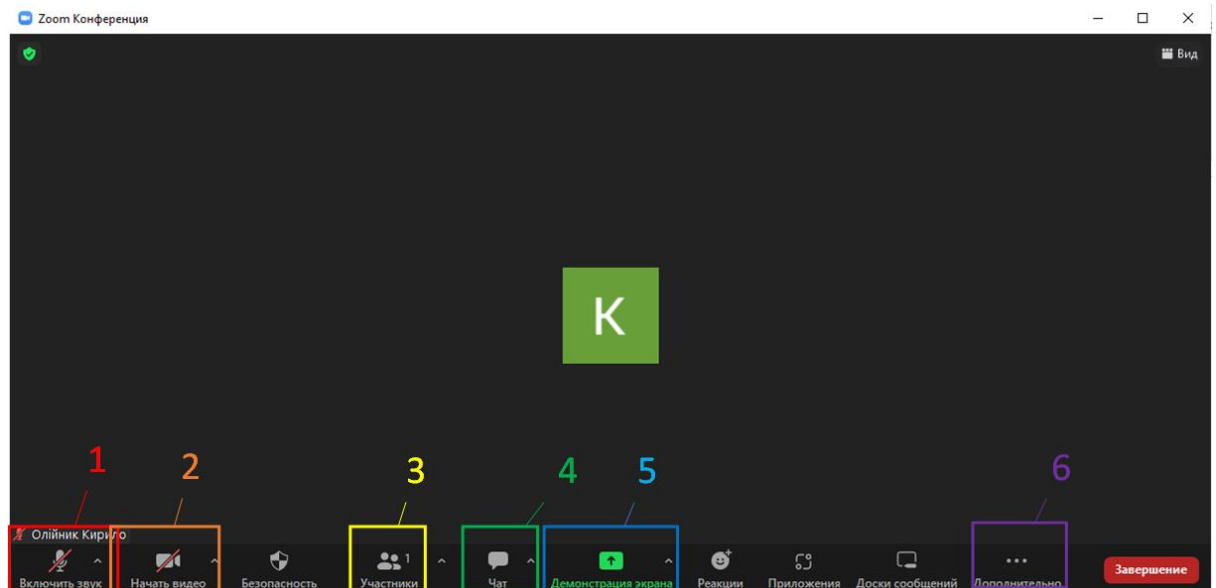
Zoom Конференция

Вид

K

1 2 3 4 5 6

Олійник Кирило

Включить звук

Начать видео

Безопасность

Участники 1

Чат

Демонстрация экрана

Реакции

Приложения

Доски сообщений

Дополнительно

Завершение